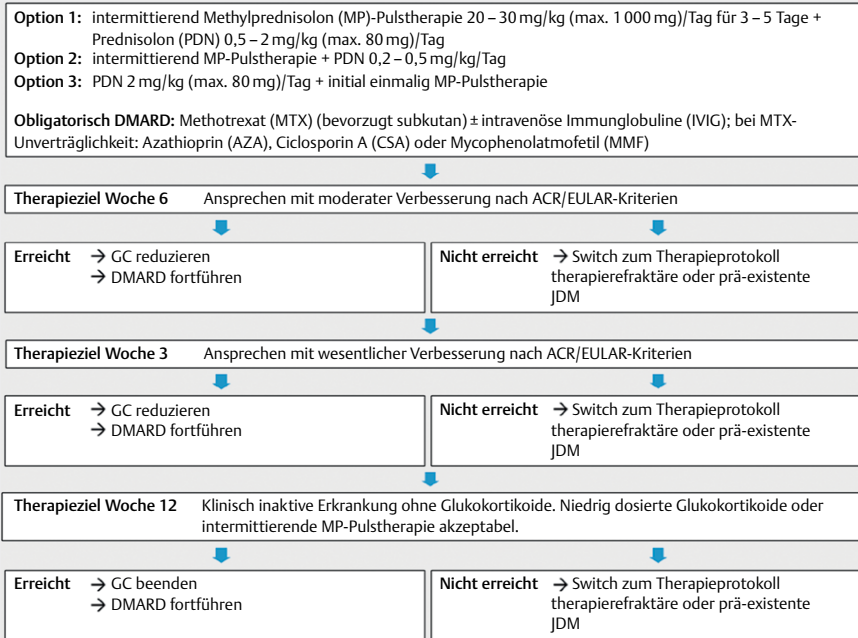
**Option 1:** intermittierend Methylprednisolon (MP)-Pulstherapie 20 – 30 mg/kg (max. 1 000 mg)/Tag für 3 – 5 Tage + Prednisolon (PDN) 0,5 – 2 mg/kg (max. 80 mg)/Tag
**Option 2:** intermittierend MP-Pulstherapie + PDN 0,2 – 0,5 mg/kg/Tag
**Option 3:** PDN 2 mg/kg (max. 80 mg)/Tag + initial einmalig MP-Pulstherapie

**Obligatorisch DMARD:** Methotrexat (MTX) (bevorzugt subkutan) ± intravenöse Immunglobuline (IVIG); bei MTX-Unverträglichkeit: Azathioprin (AZA), Ciclosporin A (CSA) oder Mycophenolatmofetil (MMF)

**Therapieziel Woche 6** Ansprechen mit moderater Verbesserung nach ACR/EULAR-Kriterien

**Erreicht** → GC reduzieren
→ DMARD fortführen

**Nicht erreicht** → Switch zum Therapieprotokoll therapierefraktäre oder prä-existente JDM

**Therapieziel Woche 3** Ansprechen mit wesentlicher Verbesserung nach ACR/EULAR-Kriterien

**Erreicht** → GC reduzieren
→ DMARD fortführen

**Nicht erreicht** → Switch zum Therapieprotokoll therapierefraktäre oder prä-existente JDM

**Therapieziel Woche 12** Klinisch inaktive Erkrankung ohne Glukokortikoide. Niedrig dosierte Glukokortikoide oder intermittierende MP-Pulstherapie akzeptabel.

**Erreicht** → GC beenden
→ DMARD fortführen

**Nicht erreicht** → Switch zum Therapieprotokoll therapierefraktäre oder prä-existente JDM